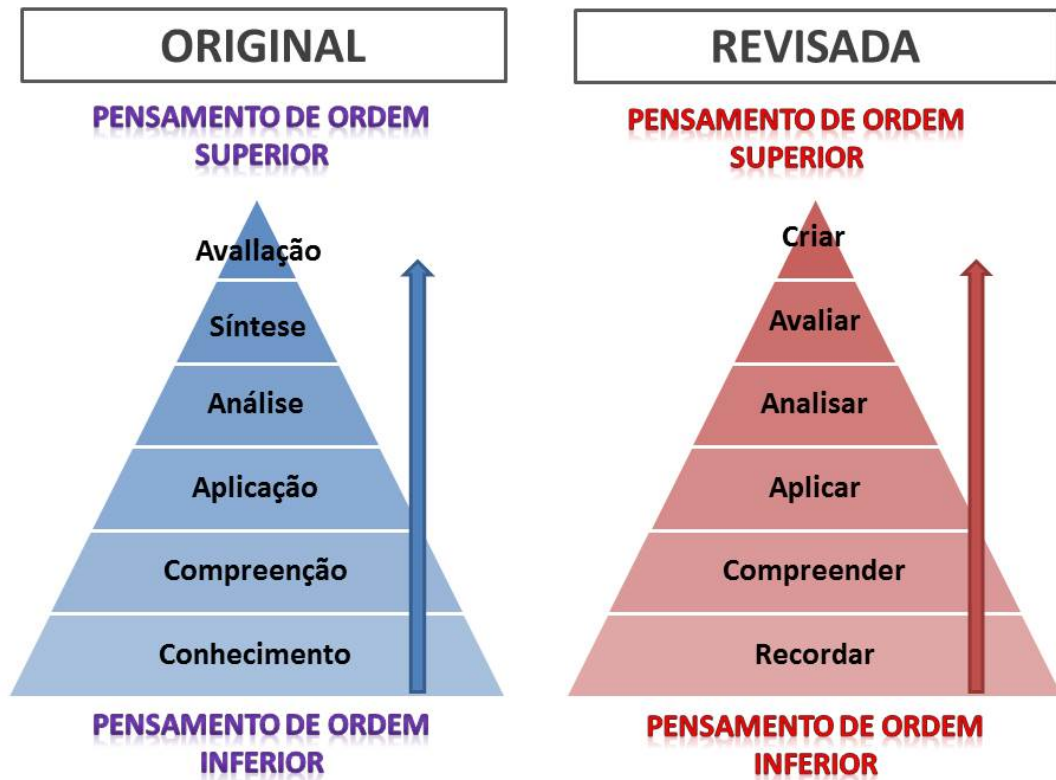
ORIGINAL

PENSAMENTO DE ORDEM SUPERIOR

Avallação

Síntese

Análise

Aplicação

Compreenção

Conhecimento

PENSAMENTO DE ORDEM INFERIOR

REVISADA

PENSAMENTO DE ORDEM SUPERIOR

Criar

Avaliar

Analisar

Aplicar

Compreender

Recordar

PENSAMENTO DE ORDEM INFERIOR